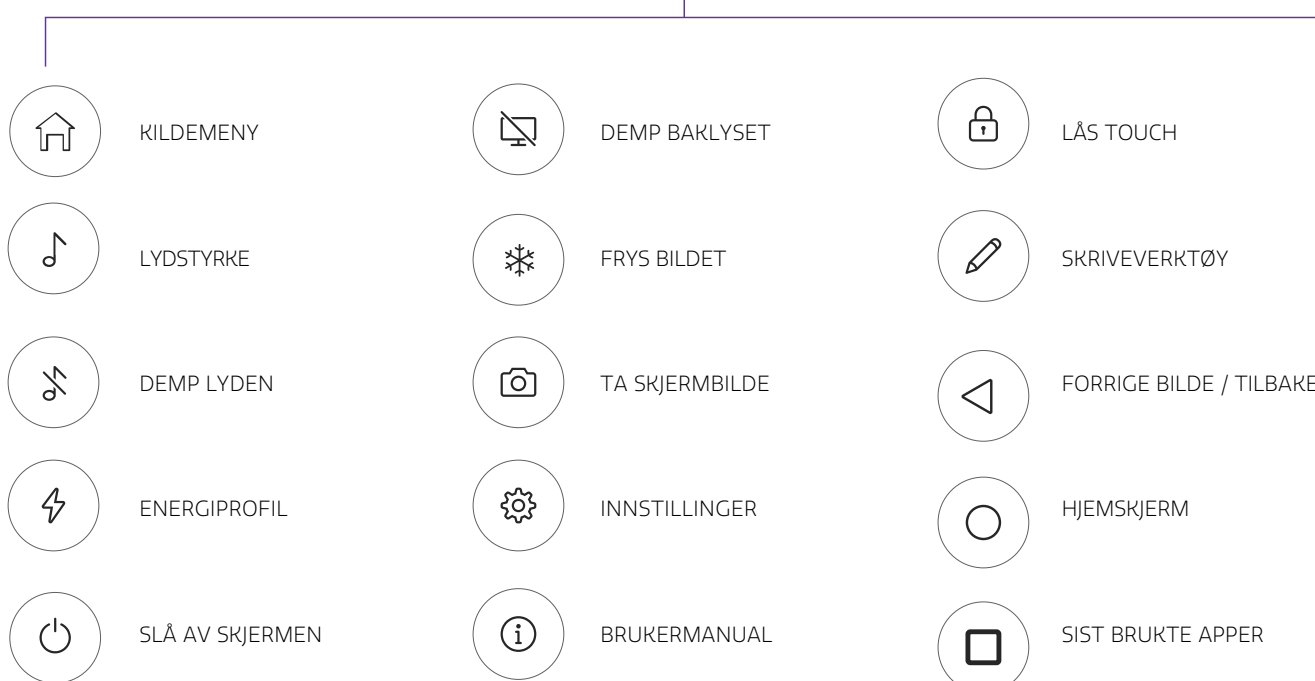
KILDEMENY

LYDSTYRKE

DEMP LYDEN

ENERGIPROFIL

SLÅ AV SKJERMEN

DEMP BAKLYSET

FRYS BILDET

TA SKJERMBILDE

INNSTILLINGER

BRUKERMANUAL

LÅS TOUCH

SKRIVEVERKTØY

FORRIGE BILDE / TILBAKE

HJEMSKJERM

SIST BRUKTE APPER